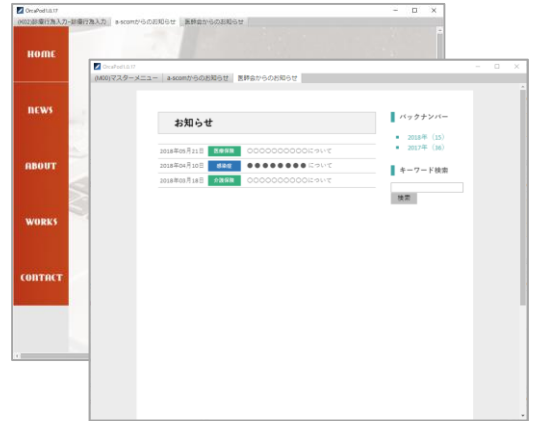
OrcaPodだより

(M02)診療行為入力-診療行為入力 | a-scomからのお知らせ | 医師会からのお知らせ

HOME

NEWS

ABOUT

WORKS

CONTACT

OrcaPodだより

(M00)マスターメニュー | a-scomからのお知らせ | 医師会からのお知らせ

お知らせ

2018年05月21日 医療保険 ○○○○○○○○○○○について

2018年04月10日 感染症 ●●●●●●●●について

2018年03月18日 介護保険 ○○○○○○○○○○○について

バックナンバー

2018年（15）

2017年（36）

キーワード検索

検索